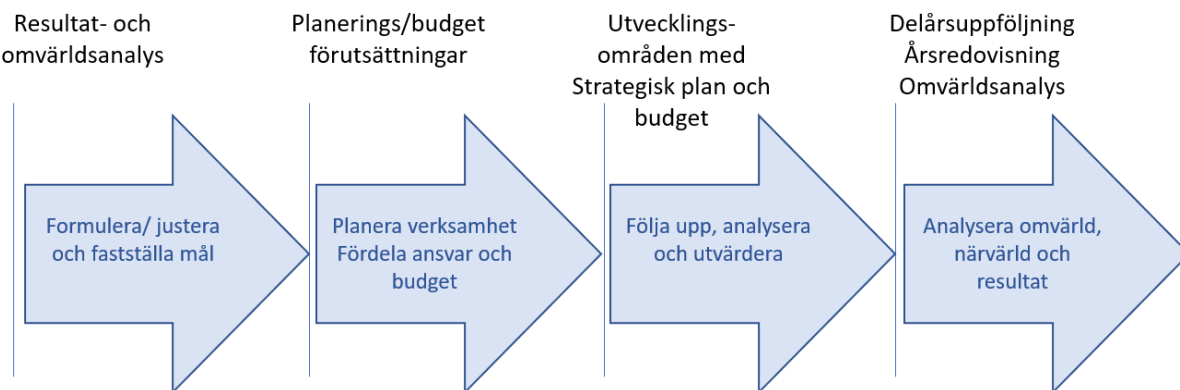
Resultat- och omvärldsanalys

Formulera/ justera och fastställa mål

Planerings/budget förutsättningar

Planera verksamhet Fördela ansvar och budget

Utvecklings-områden med Strategisk plan och budget

Följa upp, analysera och utvärdera

Delårsuppföljning Årsredovisning Omvärldsanalys

Analysera omvärld, närvärld och resultat